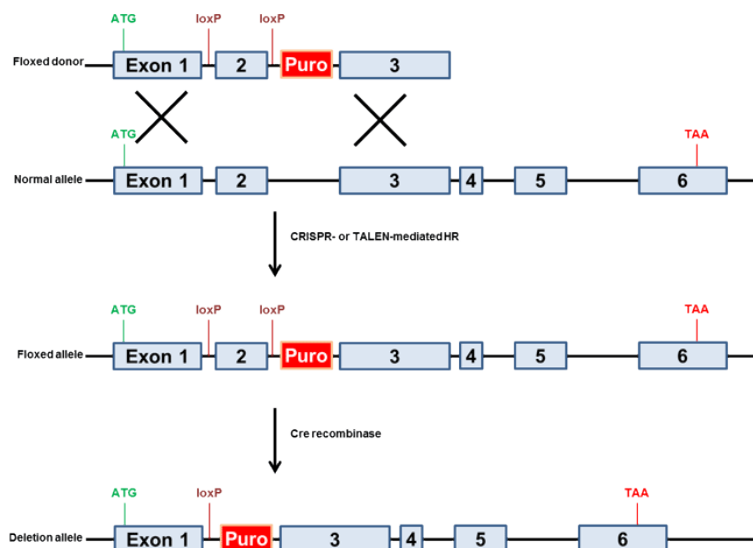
ATG loxP loxP

Floxed donor Exon 1 2 Puro 3

ATG TAA

Normal allele Exon 1 2 3 4 5 6

CRISPR- or TALEN-mediated HR

ATG loxP loxP TAA

Floxed allele Exon 1 2 Puro 3 4 5 6

Cre recombinase

ATG loxP TAA

Deletion allele Exon 1 Puro 3 4 5 6